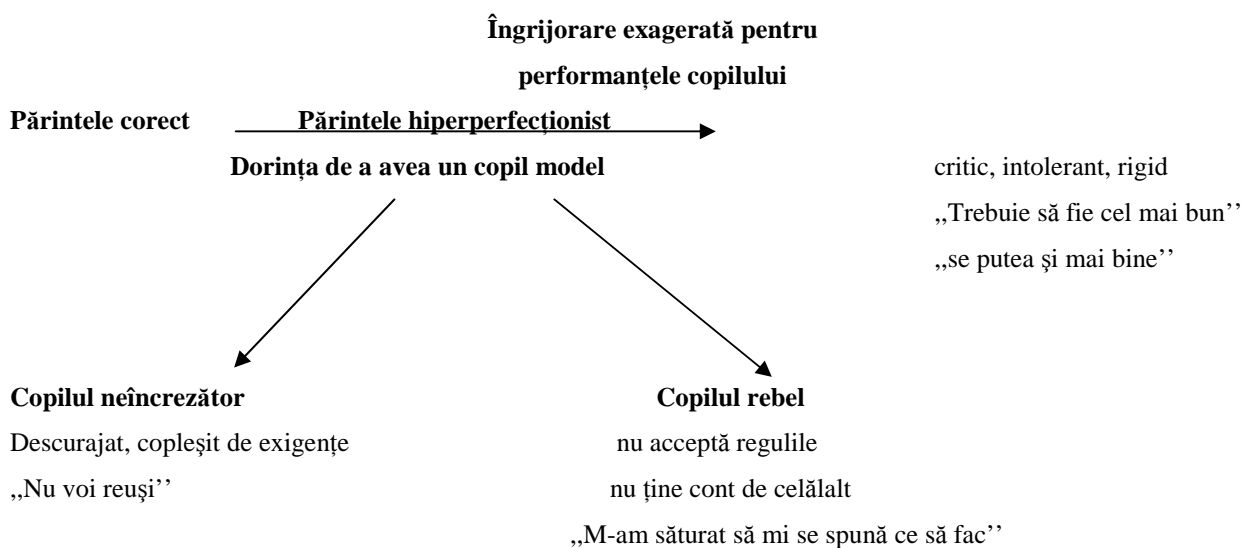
Îngrijorare exagerată pentru performanțele copilului

Părintele corect

Părintele hiperperfecționist

Dorința de a avea un copil model

critic, intolerant, rigid

,,Trebuie să fie cel mai bun''

,,se putea şi mai bine''

Copilul neîncrezător

Descurajat, copleşit de exigențe

,,Nu voi reuşi''

Copilul rebel

nu acceptă regulile

nu ține cont de celălalt

,,M-am săturat să mi se spună ce să fac''